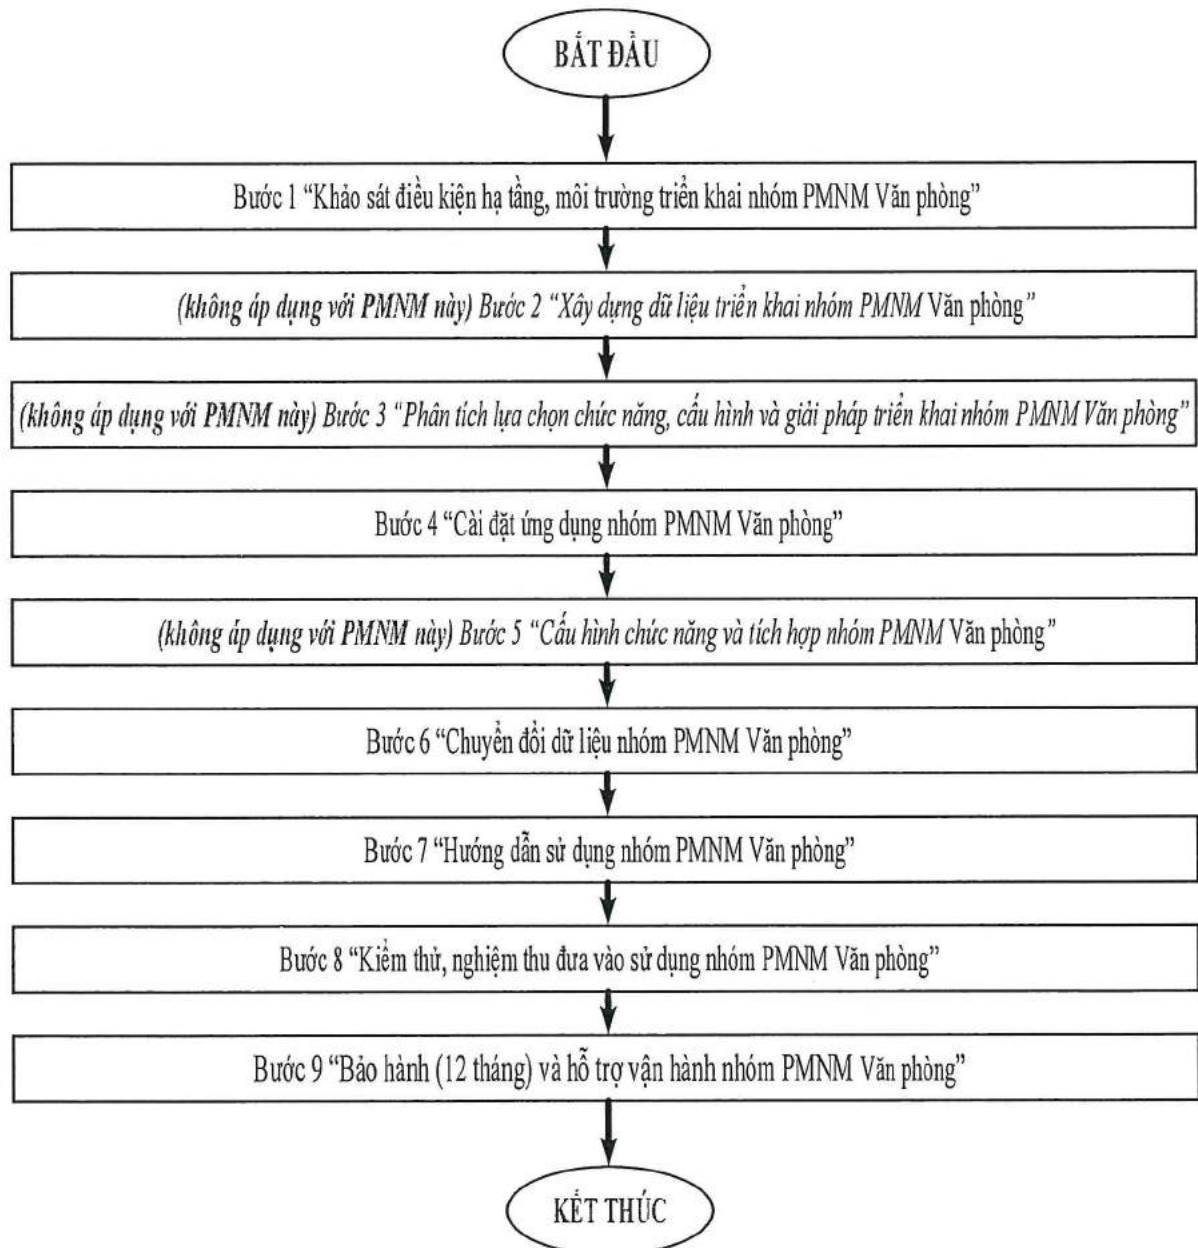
BẮT ĐẦU

Bước 1 "Khảo sát điều kiện hạ tầng, môi trường triển khai nhóm PMNM Văn phòng"

(không áp dụng với PMNM này) Bước 2 "Xây dựng dữ liệu triển khai nhóm PMNM Văn phòng"

(không áp dụng với PMNM này) Bước 3 "Phân tích lựa chọn chức năng, cấu hình và giải pháp triển khai nhóm PMNM Văn phòng"

Bước 4 "Cài đặt ứng dụng nhóm PMNM Văn phòng"

(không áp dụng với PMNM này) Bước 5 "Cấu hình chức năng và tích hợp nhóm PMNM Văn phòng"

Bước 6 "Chuyển đổi dữ liệu nhóm PMNM Văn phòng"

Bước 7 "Hướng dẫn sử dụng nhóm PMNM Văn phòng"

Bước 8 "Kiểm thử, nghiệm thu đưa vào sử dụng nhóm PMNM Văn phòng"

Bước 9 "Bảo hành (12 tháng) và hỗ trợ vận hành nhóm PMNM Văn phòng"

KẾT THÚC